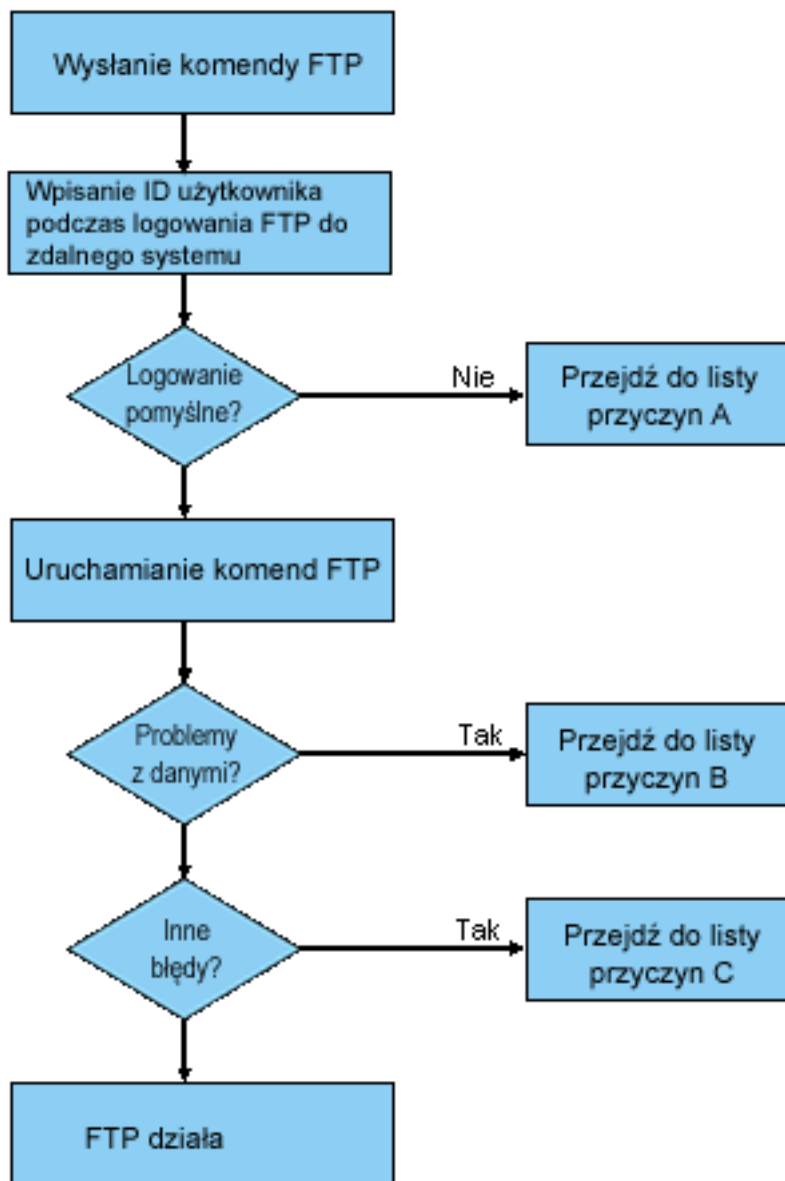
Wysłanie komendy FTP

Wpisanie ID użytkownika podczas logowania FTP do zdalnego systemu

Logowanie pomyślne?

Nie

Przejdź do listy przyczyn A

Uruchamianie komend FTP

Problemy z danymi?

Tak

Przejdź do listy przyczyn B

Inne błędy?

Tak

Przejdź do listy przyczyn C

FTP działa